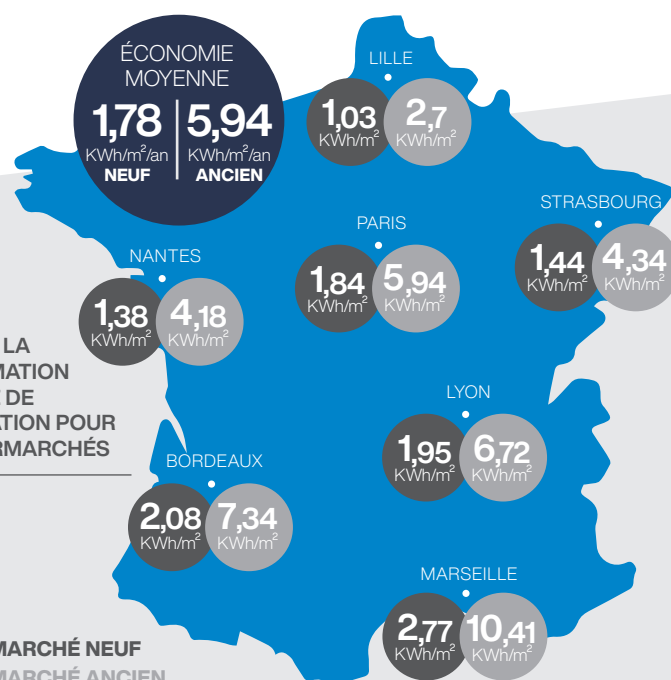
ÉCONOMIE MOYENNE
1,78 KWh/m$^2$/an NEUF
5,94 KWh/m$^2$/an ANCIEN

LILLE
1,03 KWh/m$^2$
2,7 KWh/m$^2$

STRASBOURG
1,44 KWh/m$^2$
4,34 KWh/m$^2$

PARIS
1,84 KWh/m$^2$
5,94 KWh/m$^2$

NANTES
1,38 KWh/m$^2$
4,18 KWh/m$^2$

LA
MATION
DE
ATION POUR
RMARCHÉS

LYON
1,95 KWh/m$^2$
6,72 KWh/m$^2$

BORDEAUX
2,08 KWh/m$^2$
7,34 KWh/m$^2$

MARSEILLE
2,77 KWh/m$^2$
10,41 KWh/m$^2$

MARCHÉ NEUF
MARCHÉ ANCIEN